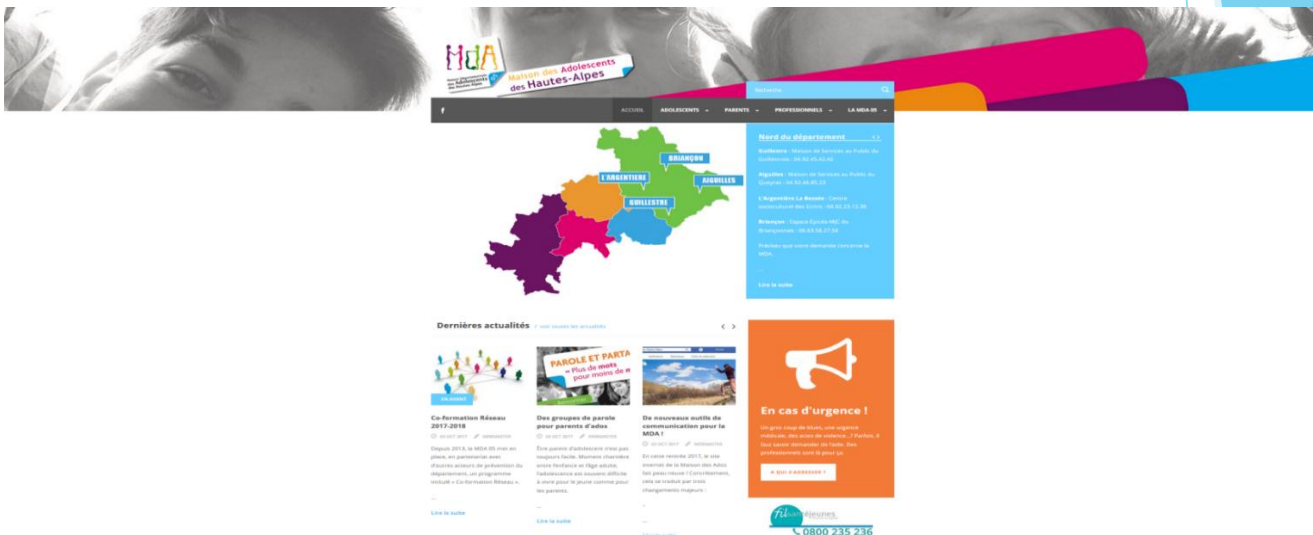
MdA
Maison des Adolescents des Hautes-Alpes

Recherche

f
ACCUEIL
ADOLESCENTS
PARENTS
PROFESSIONNELS
LA MDA 05

BRIANÇON
L'ARGENTIERE
AIGUILLES
GUILLESTRE

Nord du département

Guillestre : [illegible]

Aiguilles : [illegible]

L'Argentière La Bessée : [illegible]

Briançon : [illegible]

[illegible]

Lire la suite

Dernières actualités
> voir toutes les actualités

Co-formation Réseau 2017-2018
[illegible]
Lire la suite

PAROLE ET PARTA
« Plus de mots pour moins de m
Des groupes de parole pour parents d'ados
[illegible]
Lire la suite

De nouveaux outils de communication pour la MDA !
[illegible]

En cas d'urgence !
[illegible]
> QUI S'ADRESSER ?

Fil Santé Jeunes
0800 235 236